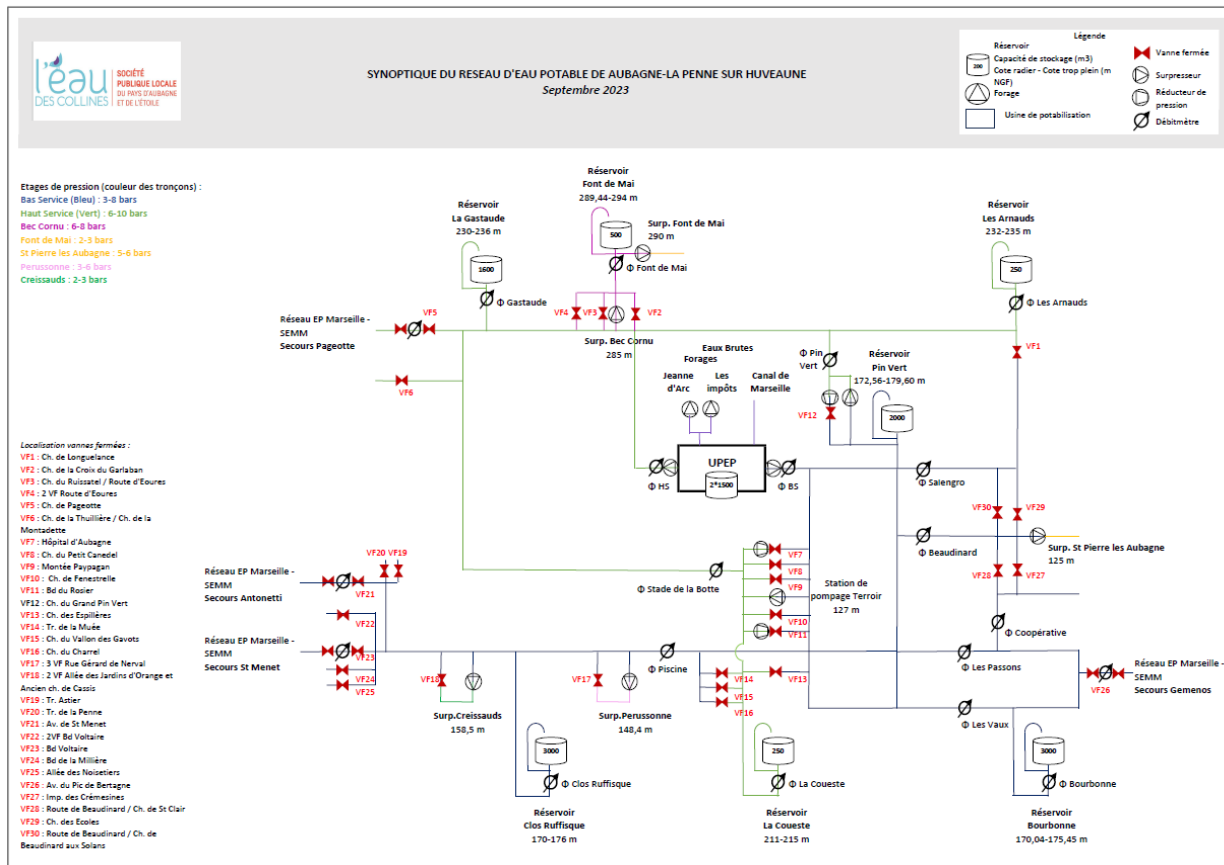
l'eau DES COLLINES
SOCIÉTÉ PUBLIQUE LOCALE DU PAYS D'AUBAGNE ET DE L'ÉTOILE

SYNOPTIQUE DU RESEAU D'EAU POTABLE DE AUBAGNE-LA PENNE SUR HUVEAUNE
Septembre 2023

Légende
Réservoir
200
Capacité de stockage (m3)
Cote radier - Cote trop plein (m NGF)
Forage
Usine de potabilisation
Vanne fermée
Surpresseur
Réducteur de pression
Débitmètre

Etages de pression (couleur des tronçons) :
Bas Service (Bleu) : 3-8 bars
Haut Service (Vert) : 6-10 bars
Bec Cornu : 6-8 bars
Font de Mai : 2-3 bars
St Pierre les Aubagne : 5-6 bars
Perussonne : 3-6 bars
Creissauds : 2-3 bars

Réservoir Font de Mai 289,44-294 m
500
Surp. Font de Mai 290 m
Φ Font de Mai
Réservoir La Gastaude 230-236 m
1600
Φ Gastaude
Réservoir Les Arnauds 232-235 m
250
Φ Les Arnauds
Réseau EP Marseille - SEMM Secours Pageotte
VF5
VF4 VF3 VF2
Surp. Bec Cornu 285 m
VF1
VF6
Eaux Brutes
Forages
Jeanne d'Arc
Les impôts
Canal de Marseille
Φ Pin Vert
Réservoir Pin Vert 172,56-179,60 m
VF12
2000
UPEP
2*1500
Φ HS
Φ BS
Φ Salengro
VF30 VF29
Φ Beaudinard
Surp. St Pierre les Aubagne 125 m
VF28 VF27

Localisation vannes fermées :
VF1 : Ch. de Longuelance
VF2 : Ch. de la Croix du Garlaban
VF3 : Ch. du Ruissatel / Route d'Eoures
VF4 : 2 VF Route d'Eoures
VF5 : Ch. de Pageotte
VF6 : Ch. de la Thuillière / Ch. de la Montadette
VF7 : Hôpital d'Aubagne
VF8 : Ch. du Petit Canedel
VF9 : Montée Paypagan
VF10 : Ch. de Fenestrelle
VF11 : Bd du Rosier
VF12 : Ch. du Grand Pin Vert
VF13 : Ch. des Espillières
VF14 : Tr. de la Muée
VF15 : Ch. du Vallon des Gavots
VF16 : Ch. du Charrel
VF17 : 3 VF Rue Gérard de Nerval
VF18 : 2 VF Allée des Jardins d'Orange et Ancien ch. de Cassis
VF19 : Tr. Astier
VF20 : Tr. de la Penne
VF21 : Av. de St Menet
VF22 : 2VF Bd Voltaire
VF23 : Bd Voltaire
VF24 : Bd de la Millière
VF25 : Allée des Noisetiers
VF26 : Av. du Pic de Bertagne
VF27 : Imp. des Crémesines
VF28 : Route de Beaudinard / Ch. de St Clair
VF29 : Ch. des Ecoles
VF30 : Route de Beaudinard / Ch. de Beaudinard aux Solans

Réseau EP Marseille - SEMM Secours Antonetti
VF20 VF19
VF21
VF22
Réseau EP Marseille - SEMM Secours St Menet
VF23
VF24
VF25
Φ Stade de la Botte
VF7
VF8
VF9
VF10
VF11
Station de pompage Terroir 127 m
Φ Coopérative
Φ Piscine
Φ Les Passons
Réseau EP Marseille - SEMM Secours Gemenos
VF26
VF18
VF17
VF14
VF15
VF16
VF13
Φ Les Vaux
Surp.Creissauds 158,5 m
Surp.Perussonne 148,4 m
3000
Φ Clos Ruffisque
Réservoir Clos Ruffisque 170-176 m
250
Φ La Coueste
Réservoir La Coueste 211-215 m
3000
Φ Bourbonne
Réservoir Bourbonne 170,04-175,45 m